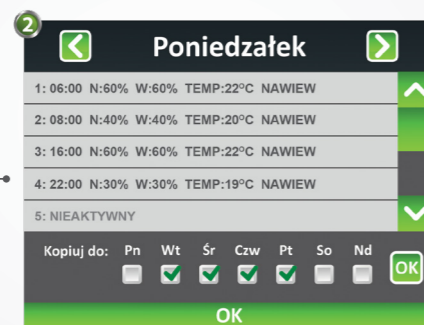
2

Poniedziałek

1: 06:00 N:60% W:60% TEMP:22°C NAWIEW

2: 08:00 N:40% W:40% TEMP:20°C NAWIEW

3: 16:00 N:60% W:60% TEMP:22°C NAWIEW

4: 22:00 N:30% W:30% TEMP:19°C NAWIEW

5: NIEAKTYWNY

Kopiuj do: Pn Wt Śr Czw Pt So Nd

OK

OK